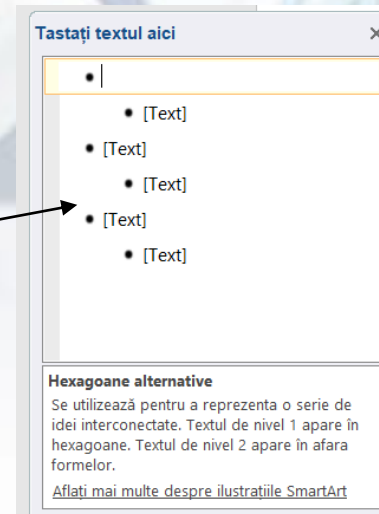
Tastați textul aici

×

- [Text]
- [Text]
- [Text]
- [Text]
- [Text]

Hexagoane alternative

Se utilizează pentru a reprezenta o serie de idei interconectate. Textul de nivel 1 apare în hexagoane. Textul de nivel 2 apare în afara formelor.

Aflați mai multe despre ilustrațiile SmartArt